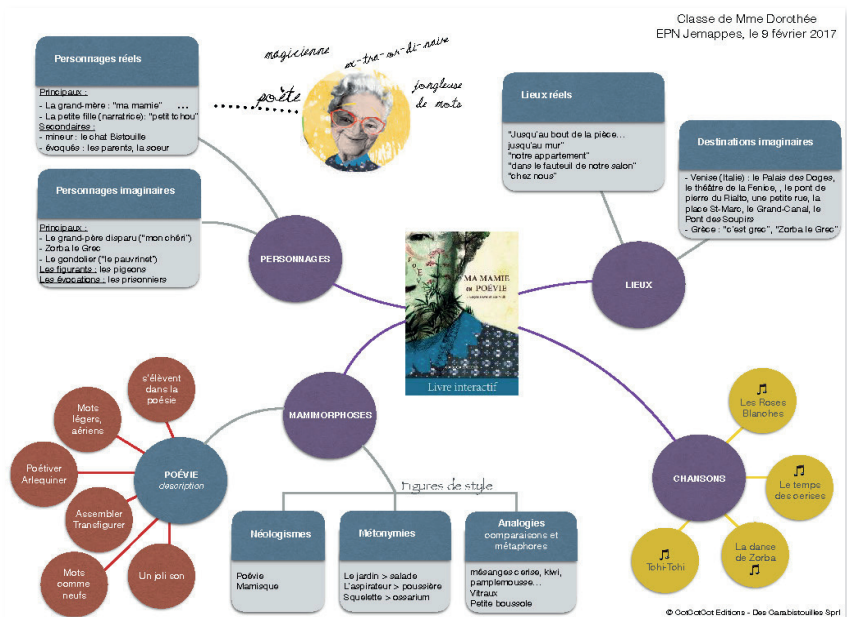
Classe de Mme Dorothée
EPN Jemappes, le 9 février 2017

Personnages réels

Principaux :
- La grand-mère : "ma mamie" ...
- La petite fille (narratrice) : "petit chou"
Secondaires :
- mineur : le chat Bistouille
- évoqués : les parents, la soeur

magicienne
ex-tra-or-di-naire
poète
jongleuse de mots

Personnages imaginaires

Principaux :
- Le grand-père disparu ("mon chéri")
- Zorba le Grec
- Le gondolier ("le pauvrinet")
Les figurants : les pigeons
Les évocations : les prisonniers

PERSONNAGES

Lieux réels

"Jusqu'au bout de la pièce...
jusqu'au mur"
"notre appartement"
"dans le fauteuil de notre salon"
"chez nous"

Destinations imaginaires

- Venise (Italie) : le Palais des Doges, le théâtre de la Fenice, , le pont de pierre du Rialto, une petite rue, la place St-Marc, le Grand-Canal, le Pont des Soupirs
- Grèce : "c'est grec", "Zorba le Grec"

LIEUX

MA MAMIE EN POEVIE
Livre interactif

MAMIMORPHOSES

s'élèvent dans la poésie
Mots légers, aériens
Poétiver Arlequiner
Assembler Transfigurer
Mots comme neufs
Un joli son

POÉVIE
description

Figures de style

Néologismes
Poévie
Mamisque

Métonymies
Le jardin > salade
L'aspirateur > poussière
Squelette > ossarium

Analogies
comparaisons et métaphores
mésange cerise, kiwi, pamplemousse...
Vitraux
Petite boussole

CHANSONS
Les Roses Blanches
Le temps des cerises
La danse de Zorba
Tohi-Tohi

© OctOctOct Editions - Des Carabistouilles Sprl